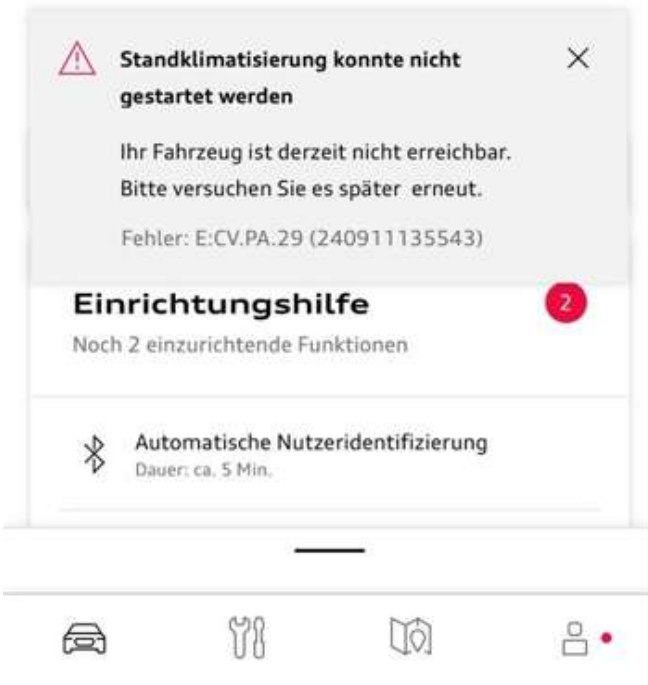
Standklimatisierung konnte nicht gestartet werden

Ihr Fahrzeug ist derzeit nicht erreichbar. Bitte versuchen Sie es später erneut.

Fehler: E:CV.PA.29 (240911135543)

Einrichtungshilfe

2

Noch 2 einzurichtende Funktionen

Automatische Nutzeridentifizierung

Dauer: ca. 5 Min.